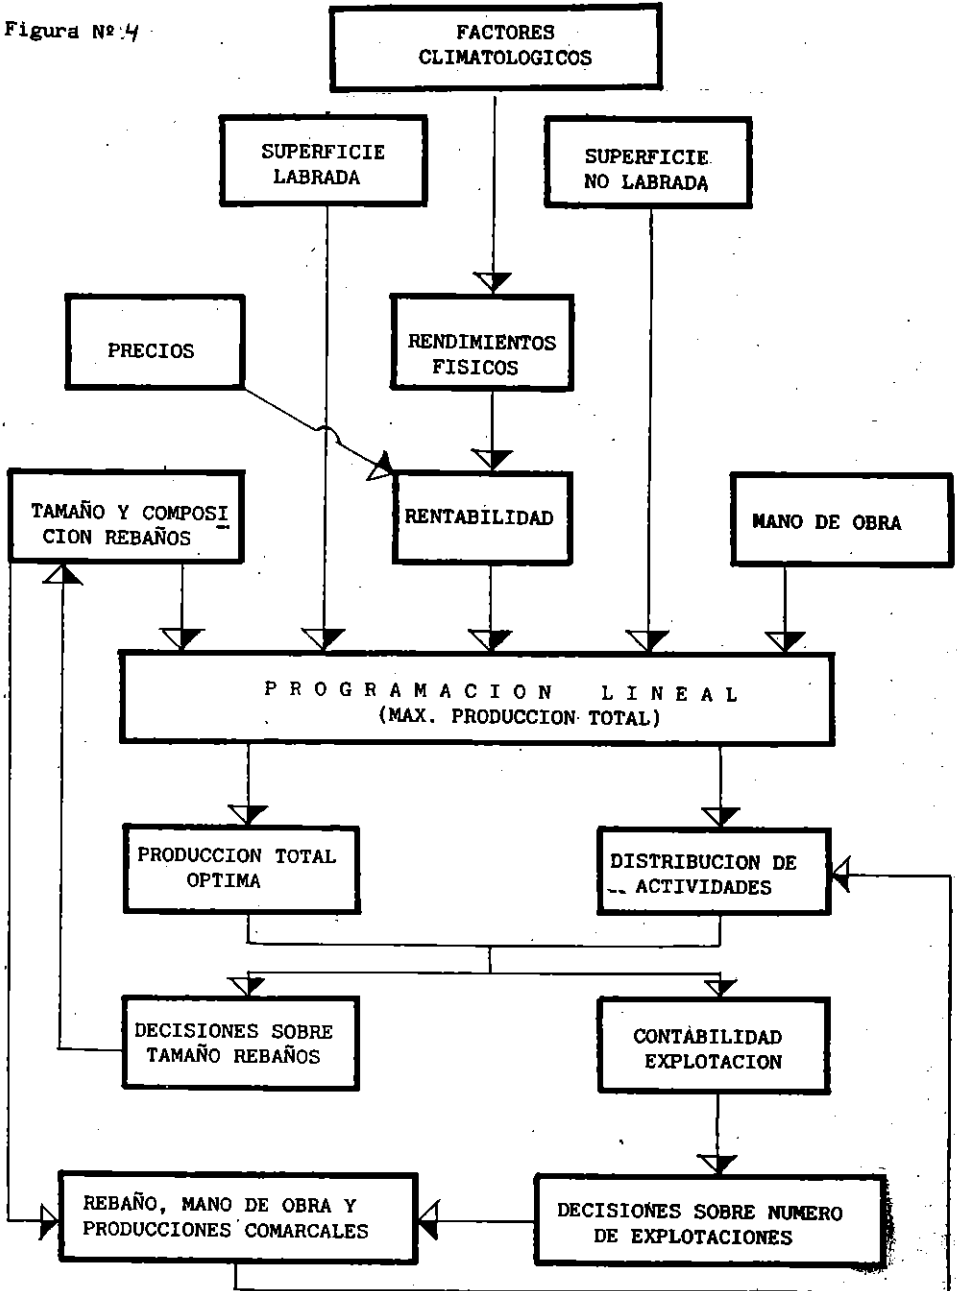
Figura Nº 4

FACTORES CLIMATOLOGICOS

SUPERFICIE LABRADA

SUPERFICIE NO LABRADA

PRECIOS

RENDIMIENTOS FISICOS

TAMAÑO Y COMPOSICION REBAÑOS

RENTABILIDAD

MANO DE OBRA

PROGRAMACION LINEAL
(MAX. PRODUCCION TOTAL)

PRODUCCION TOTAL OPTIMA

DISTRIBUCION DE ACTIVIDADES

DECISIONES SOBRE TAMAÑO REBAÑOS

CONTABILIDAD EXPLOTACION

REBAÑO, MANO DE OBRA Y PRODUCCIONES COMARCALES

DECISIONES SOBRE NUMERO DE EXPLOTACIONES